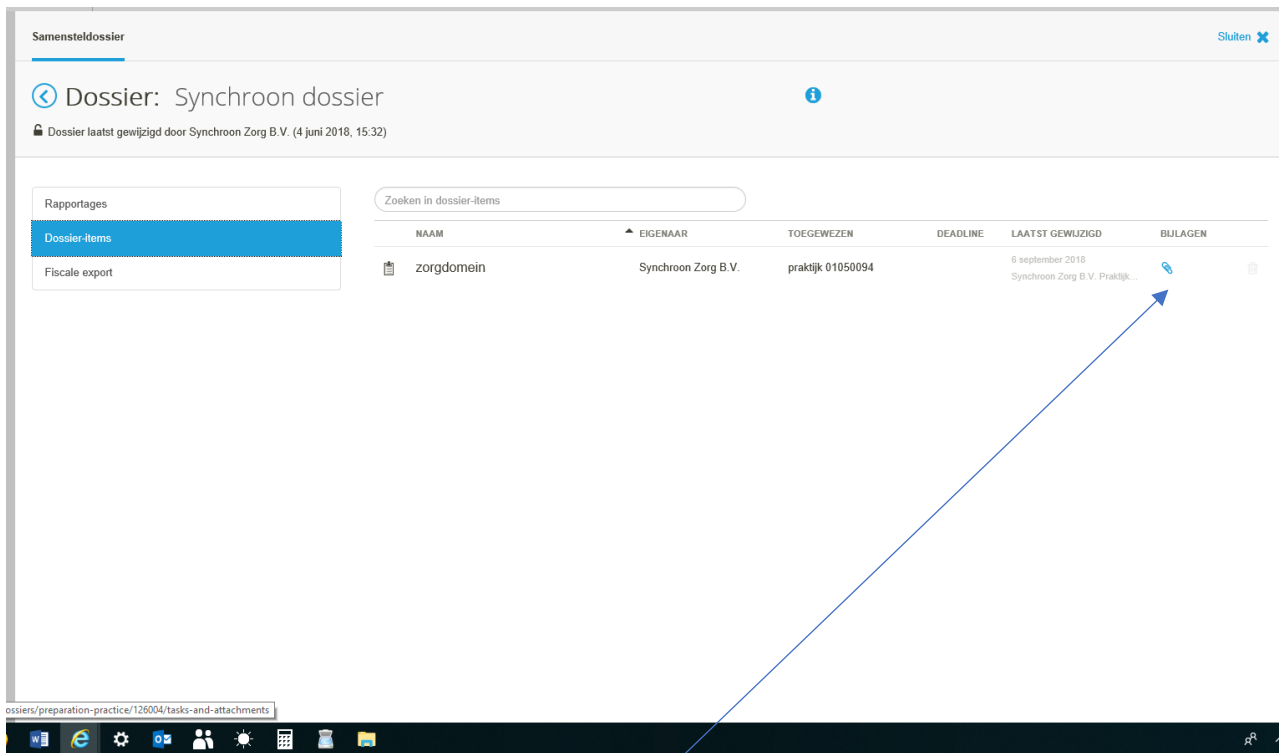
Samensteldossier

Sluiten

Dossier: Synchroon dossier

Dossier laatst gewijzigd door Synchroon Zorg B.V. (4 juni 2018, 15:32)

Rapportages

Dossier-items

Fiscale export

Zoeken in dossier-items

| | NAAM | EIGENAAR | TOEGEWEZEN | DEADLINE | LAATST GEWIJZIGD | BIJLAGEN |
|---|---|---|---|---|---|---|
| | zorgdomein | Synchroon Zorg B.V. | praktijk 01050094 | | 6 september 2018 Synchroon Zorg B.V. Praktijk... | |

ossiers/preparation-practice/126004/tasks-and-attachments